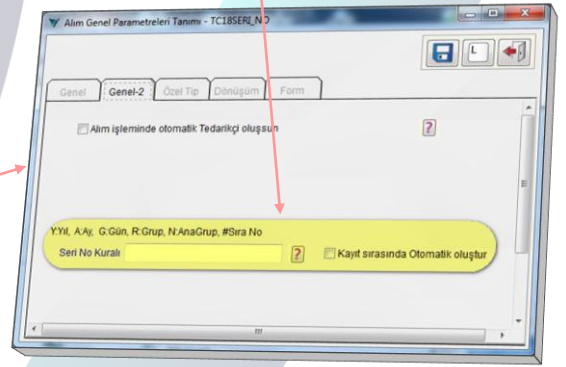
Alım Genel Parametreleri Tanımı - TC18SERI_NO

L

Genel
Genel-2
Özel Tip
Dönüşüm
Form

Alım işleminde otomatik Tedarikçi oluşsun

?

Y:Yıl, A:Ay, G:Gün, R:Grup, N:AnaGrup, #Sıra No

Seri No Kuralı

?

Kayıt sırasında Otomatik oluştur

III